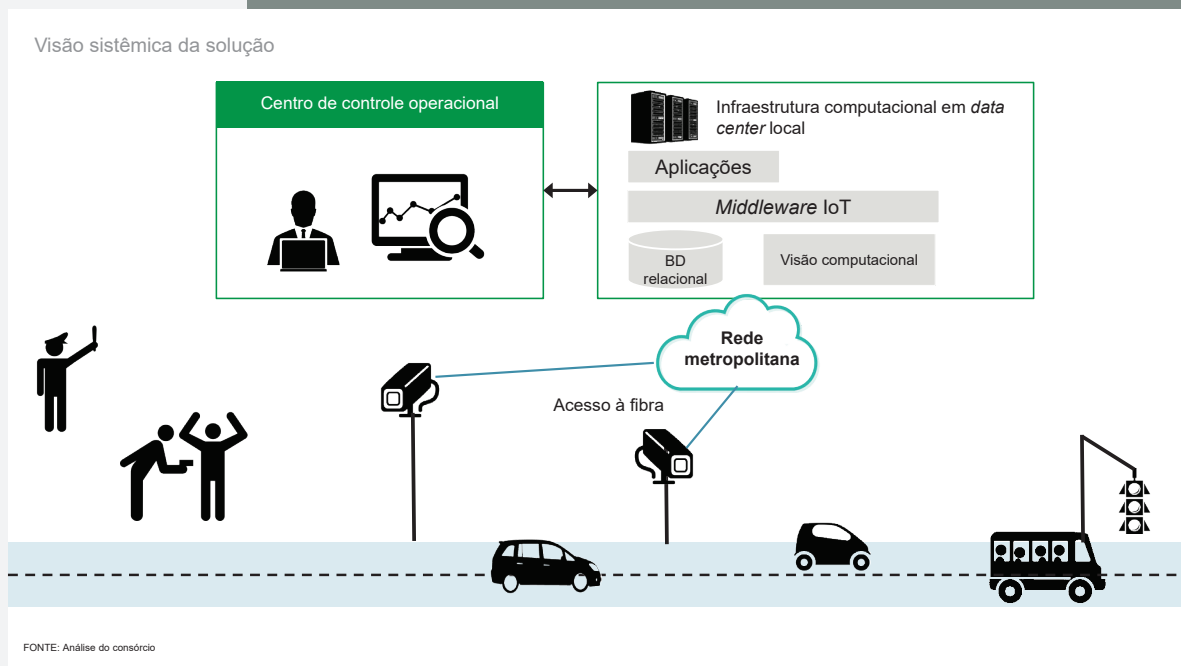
Visão sistêmica da solução

Centro de controle operacional

Infraestrutura computacional em *data center* local

Aplicações

*Middleware* IoT

BD relacional

Visão computacional

Rede metropolitana

Acesso à fibra

FONTE: Análise do consórcio